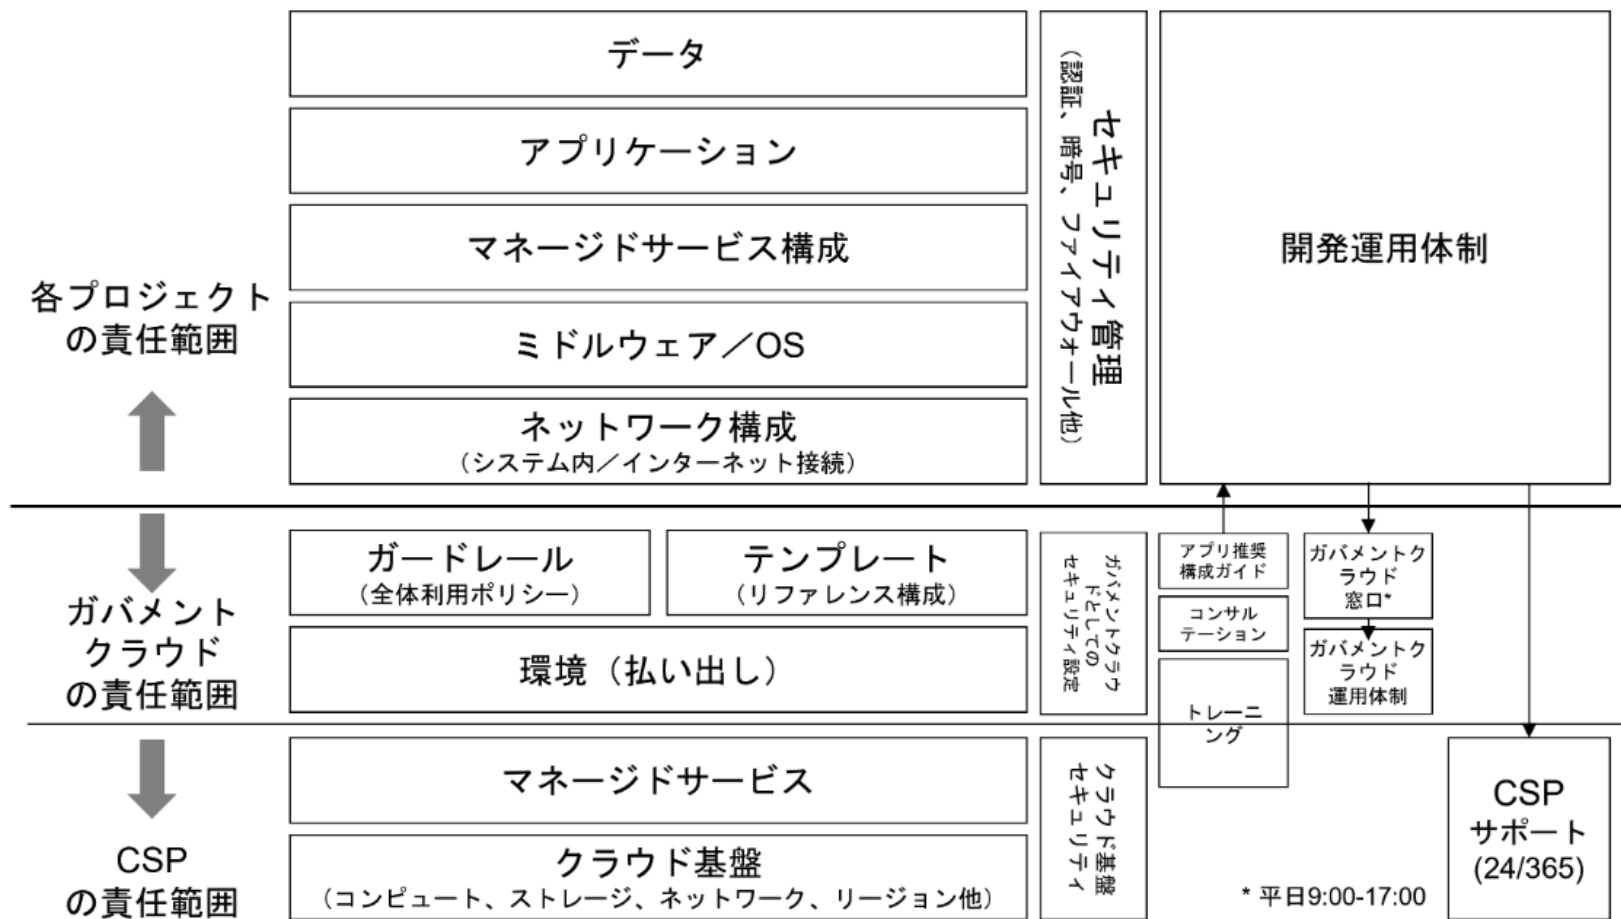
各プロジェクトの責任範囲

ガバメントクラウドの責任範囲

CSPの責任範囲

データ

アプリケーション

マネージドサービス構成

ミドルウェア／OS

ネットワーク構成
（システム内／インターネット接続）

セキュリティ管理
（認証、暗号、ファイアウォール他）

開発運用体制

ガードレール
（全体利用ポリシー）

テンプレート
（リファレンス構成）

環境（払い出し）

ガバメントクラウドとしてのセキュリティ設定

アプリ推奨構成ガイド

コンサルテーション

トレーニング

ガバメントクラウド窓口*

ガバメントクラウド運用体制

マネージドサービス

クラウド基盤
（コンピュート、ストレージ、ネットワーク、リージョン他）

クラウド基盤セキュリティ

CSP
サポート
(24/365)

* 平日9:00-17:00